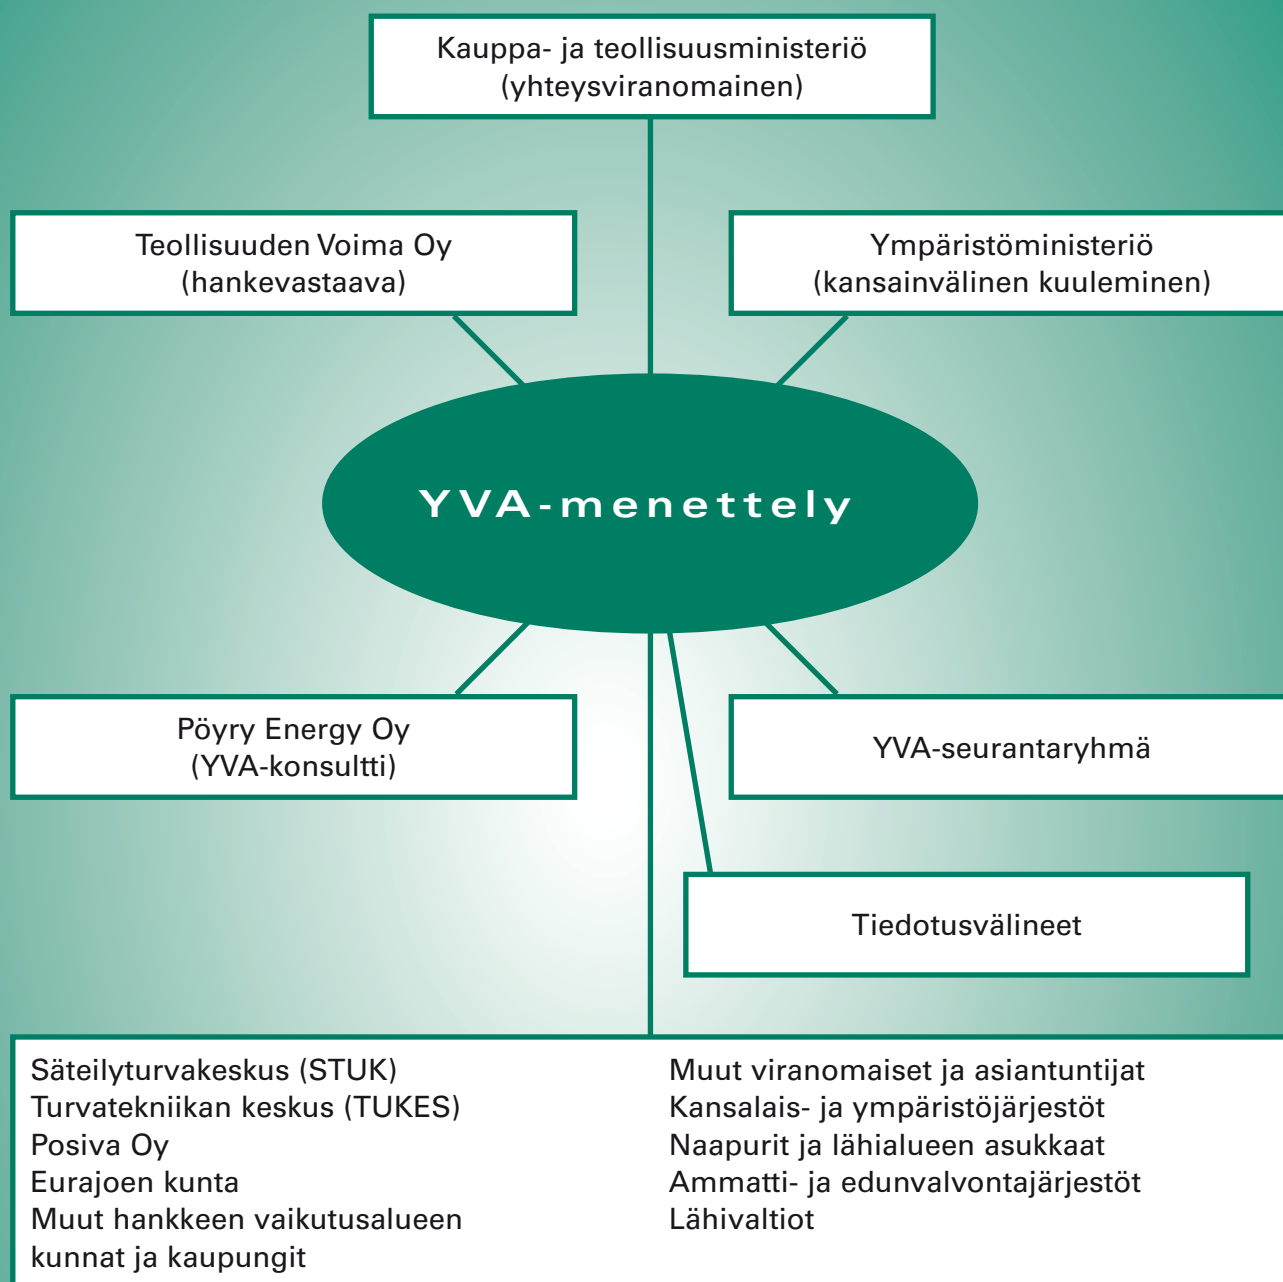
Kauppa- ja teollisuusministeriö
(yhteysviranomainen)

Teollisuuden Voima Oy
(hankevastaava)

Ympäristöministeriö
(kansainvälinen kuuleminen)

YVA-menettely

Pöyry Energy Oy
(YVA-konsultti)

YVA-seurantaryhmä

Tiedotusvälineet

Säteilyturvakeskus (STUK)
Turvatekniikan keskus (TUKES)
Posiva Oy
Eurajoen kunta
Muut hankkeen vaikutusalueen kunnat ja kaupungit

Muut viranomaiset ja asiantuntijat
Kansalais- ja ympäristöjärjestöt
Naapurit ja lähialueen asukkaat
Ammatti- ja edunvalvontajärjestöt
Lähivaltiot